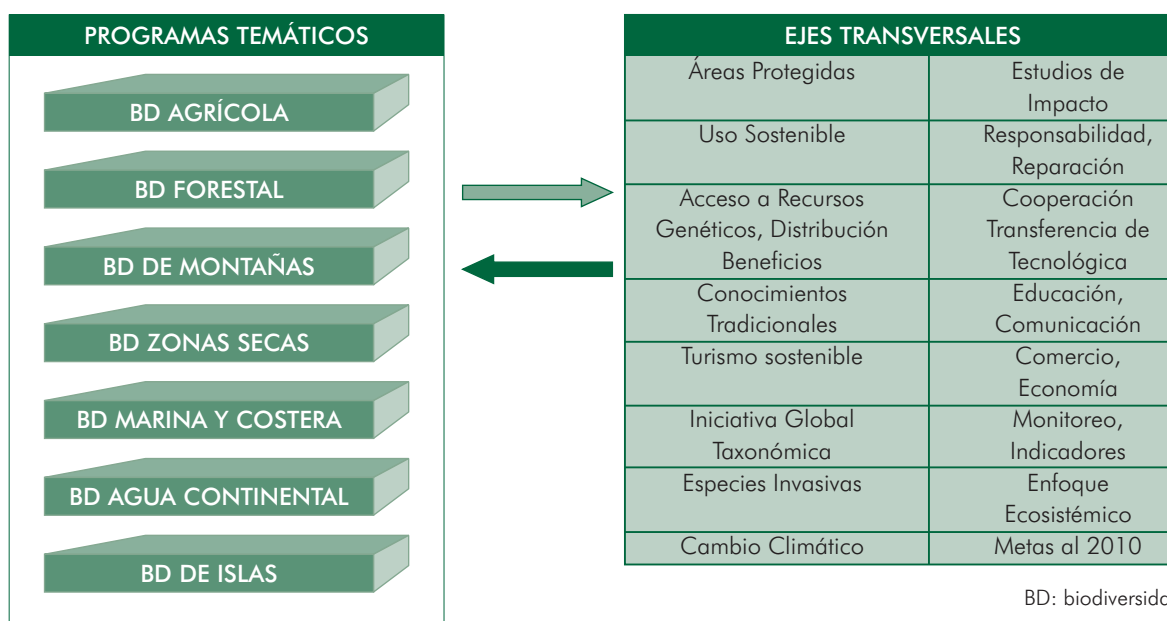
PROGRAMAS TEMÁTICOS

BD AGRÍCOLA

BD FORESTAL

BD DE MONTAÑAS

BD ZONAS SECAS

BD MARINA Y COSTERA

BD AGUA CONTINENTAL

BD DE ISLAS

| EJES TRANSVERSALES | |
|---|---|
| Áreas Protegidas | Estudios de Impacto |
| Uso Sostenible | Responsabilidad, Reparación |
| Acceso a Recursos Genéticos, Distribución Beneficios | Cooperación Transferencia de Tecnológica |
| Conocimientos Tradicionales | Educación, Comunicación |
| Turismo sostenible | Comercio, Economía |
| Iniciativa Global Taxonómica | Monitoreo, Indicadores |
| Especies Invasivas | Enfoque Ecosistémico |
| Cambio Climático | Metas al 2010 |

BD: biodiversida